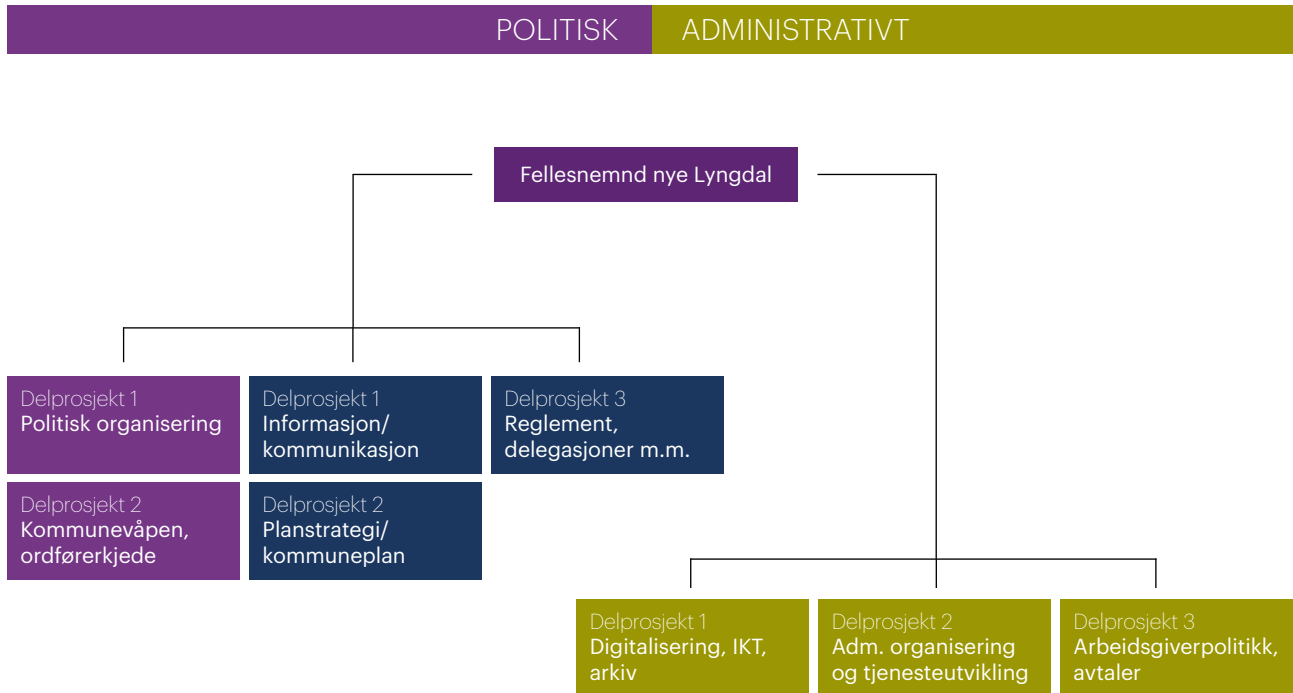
POLITISK ADMINISTRATIVT

Fellesnemnd nye Lyngdal

Delprosjekt 1
Politisk organisering

Delprosjekt 2
Kommunevåpen, ordførerkjede

Delprosjekt 1
Informasjon/ kommunikasjon

Delprosjekt 2
Planstrategi/ kommuneplan

Delprosjekt 3
Reglement, delegasjoner m.m.

Delprosjekt 1
Digitalisering, IKT, arkiv

Delprosjekt 2
Adm. organisering og tjenesteutvikling

Delprosjekt 3
Arbeidsgiverpolitikk, avtaler